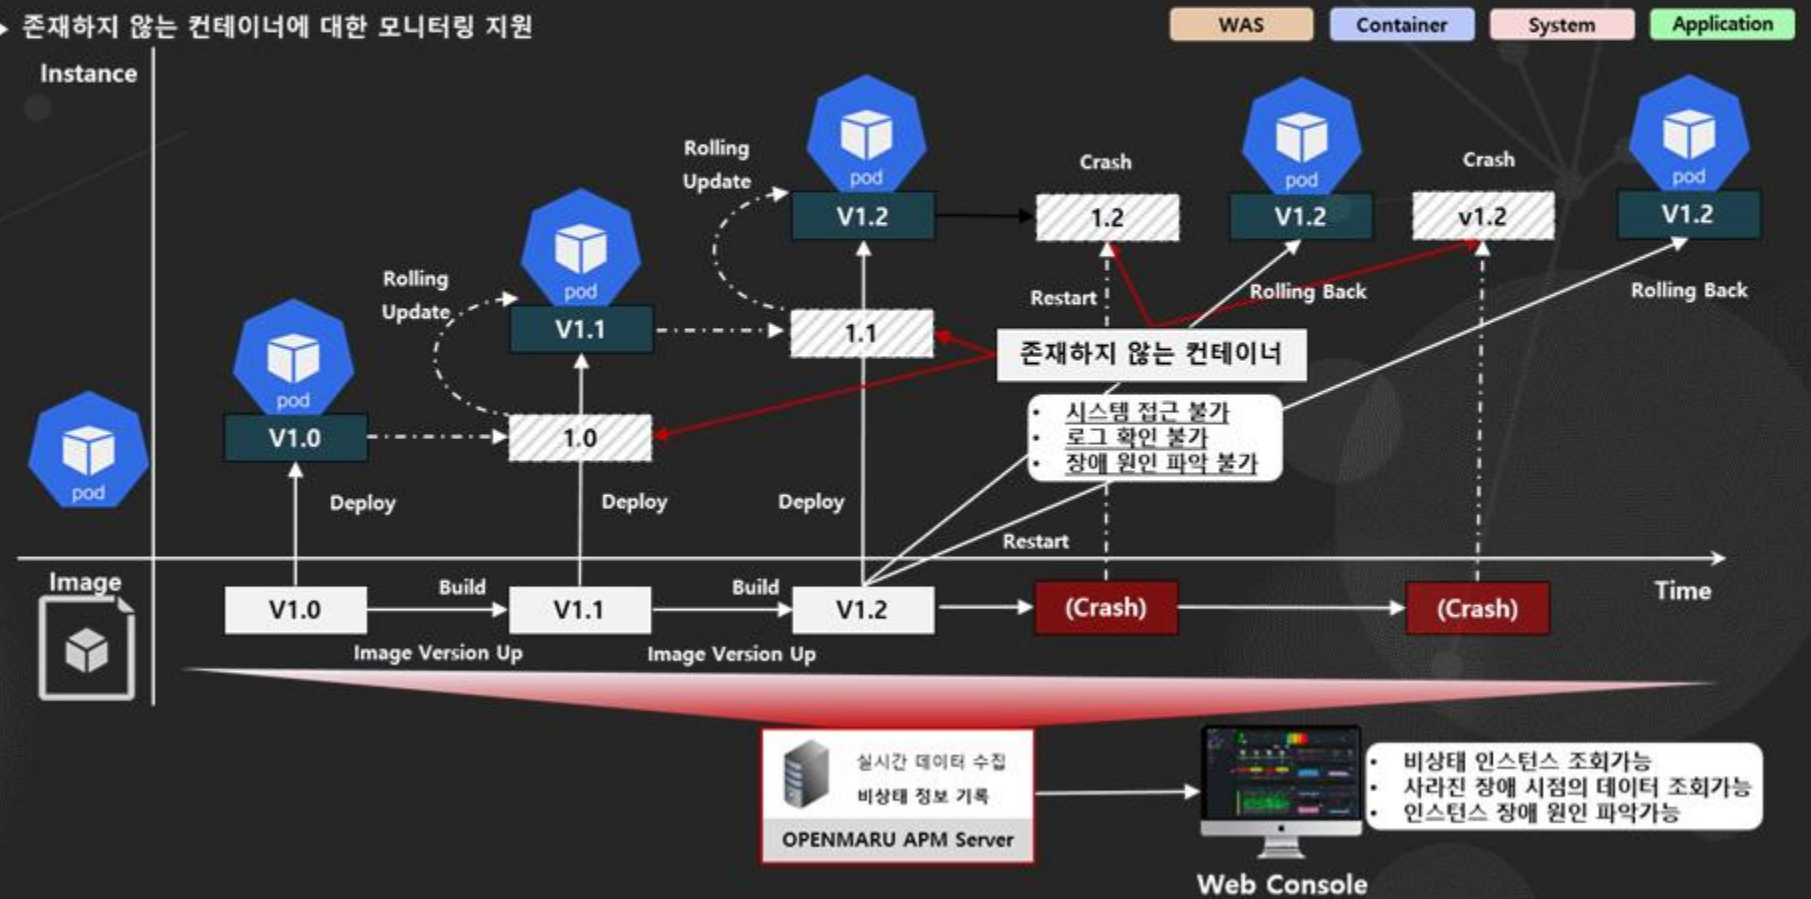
존재하지 않는 컨테이너에 대한 모니터링 지원

WAS Container System Application

Instance

pod

pod
V1.0

Rolling Update

pod
V1.1

1.0

Rolling Update

pod
V1.2

1.1

Crash

1.2

pod
V1.2

Crash

v1.2

pod
V1.2

Restart

Rolling Back

Rolling Back

존재하지 않는 컨테이너

- 시스템 접근 불가
- 로그 확인 불가
- 장애 원인 파악 불가

Deploy

Deploy

Deploy

Restart

Image

V1.0

Build

V1.1

Build

V1.2

(Crash)

(Crash)

Time

Image Version Up

Image Version Up

실시간 데이터 수집
비상태 정보 기록
OPENMARU APM Server

- 비상태 인스턴스 조회가능
- 사라진 장애 시점의 데이터 조회가능
- 인스턴스 장애 원인 파악가능

Web Console